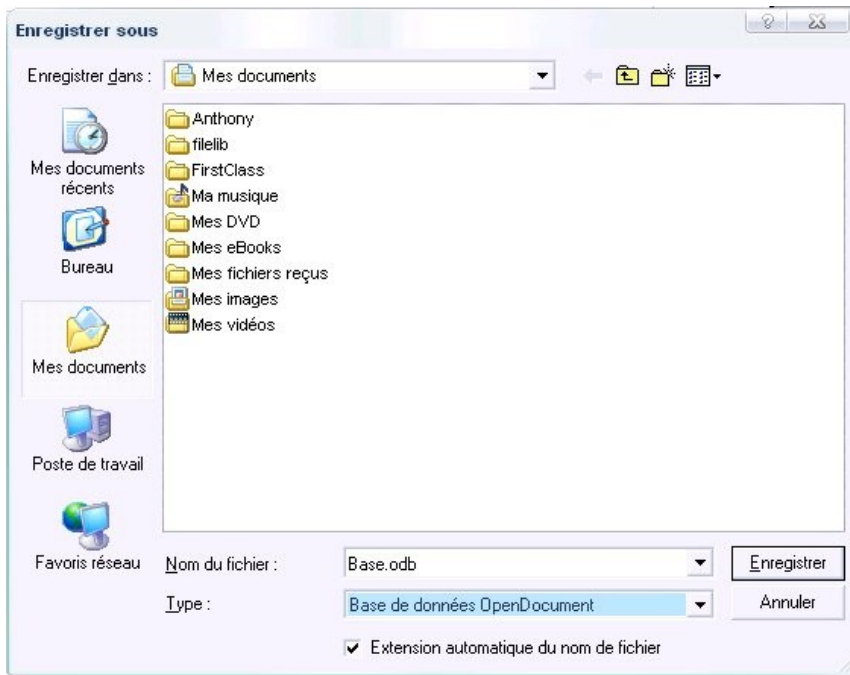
Enregistrer sous

Enregistrer dans : Mes documents

Mes documents récents

Bureau

Mes documents

Poste de travail

Favoris réseau

Anthony
filelib
FirstClass
Ma musique
Mes DVD
Mes eBooks
Mes fichiers reçus
Mes images
Mes vidéos

Nom du fichier : Base.odb

Type : Base de données OpenDocument

Enregistrer

Annuler

Extension automatique du nom de fichier